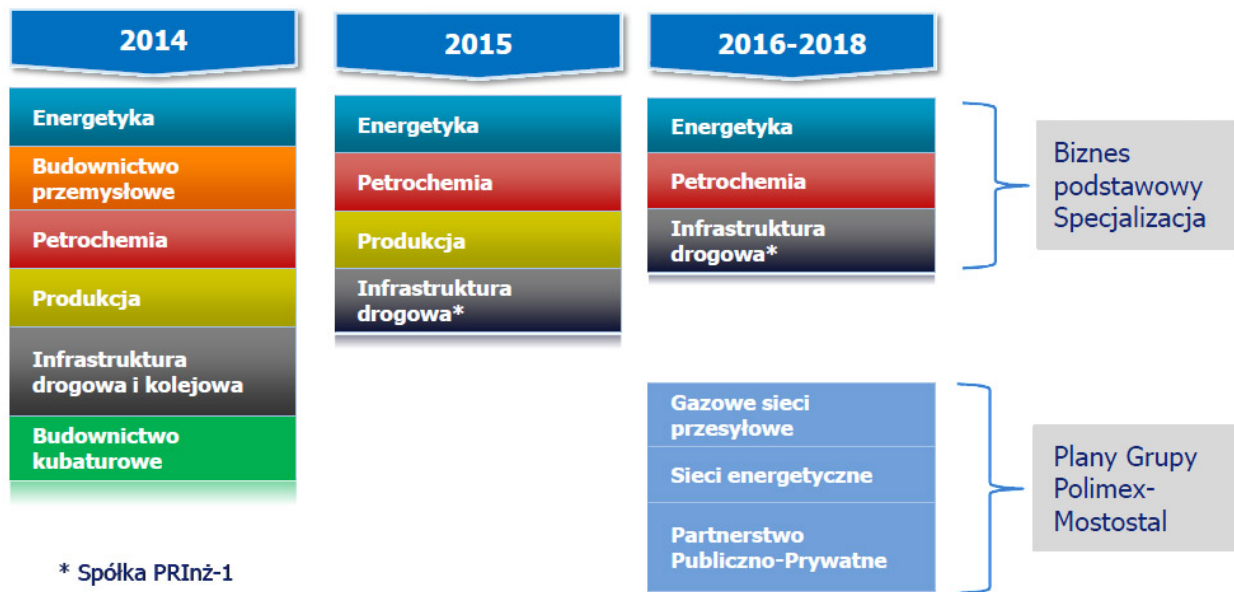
2014

Energetyka

Budownictwo przemysłowe

Petrochemia

Produkcja

Infrastruktura drogowa i kolejowa

Budownictwo kubaturowe

2015

Energetyka

Petrochemia

Produkcja

Infrastruktura drogowa*

2016-2018

Energetyka

Petrochemia

Infrastruktura drogowa*

Biznes podstawowy Specjalizacja

Gazowe sieci przesyłowe

Sieci energetyczne

Partnerstwo Publiczno-Prywatne

Plany Grupy Polimex-Mostostal

* Spółka PRInż-1